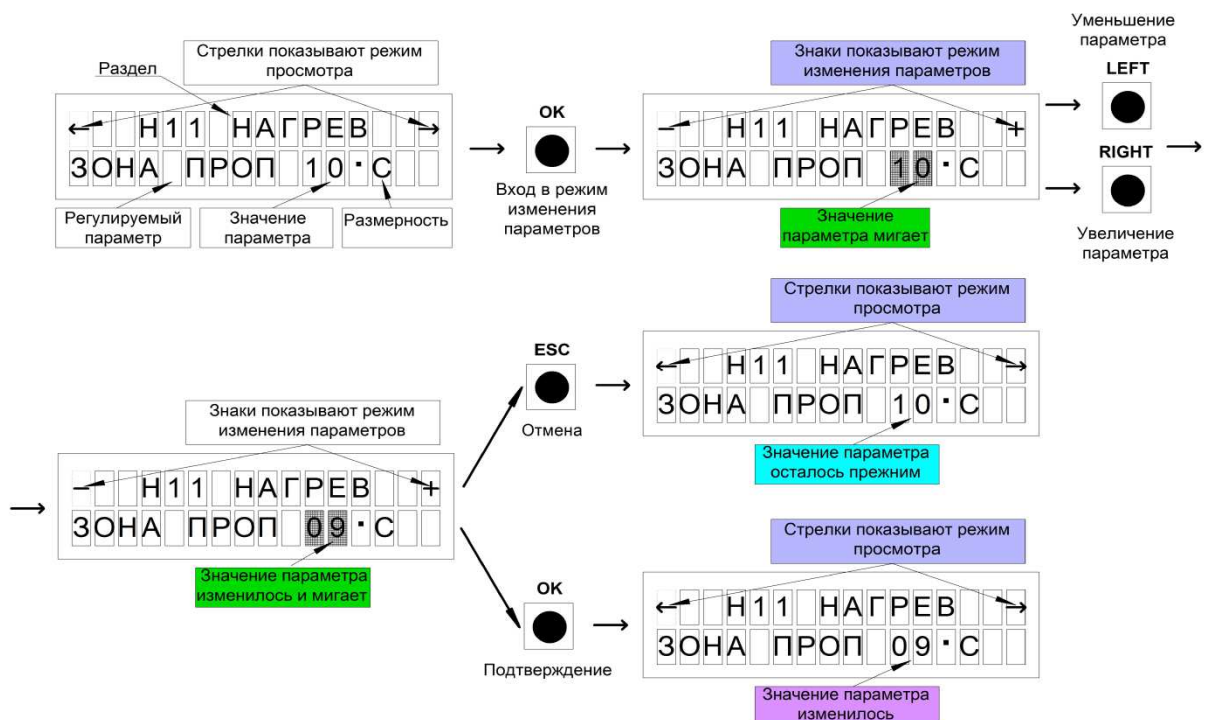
Стрелки показывают режим просмотра

Раздел

← Н11 НАГРЕВ →
ЗОНА ПРОП 10·С

Регулируемый параметр

Значение параметра

Размерность

OK

Вход в режим изменения параметров

Знаки показывают режим изменения параметров

– Н11 НАГРЕВ +
ЗОНА ПРОП 10·С

Значение параметра мигает

Уменьшение параметра

LEFT

RIGHT

Увеличение параметра

Стрелки показывают режим просмотра

ESC

Отмена

← Н11 НАГРЕВ →
ЗОНА ПРОП 10·С

Значение параметра осталось прежним

Знаки показывают режим изменения параметров

– Н11 НАГРЕВ +
ЗОНА ПРОП 09·С

Значение параметра изменилось и мигает

Стрелки показывают режим просмотра

OK

Подтверждение

← Н11 НАГРЕВ →
ЗОНА ПРОП 09·С

Значение параметра изменилось